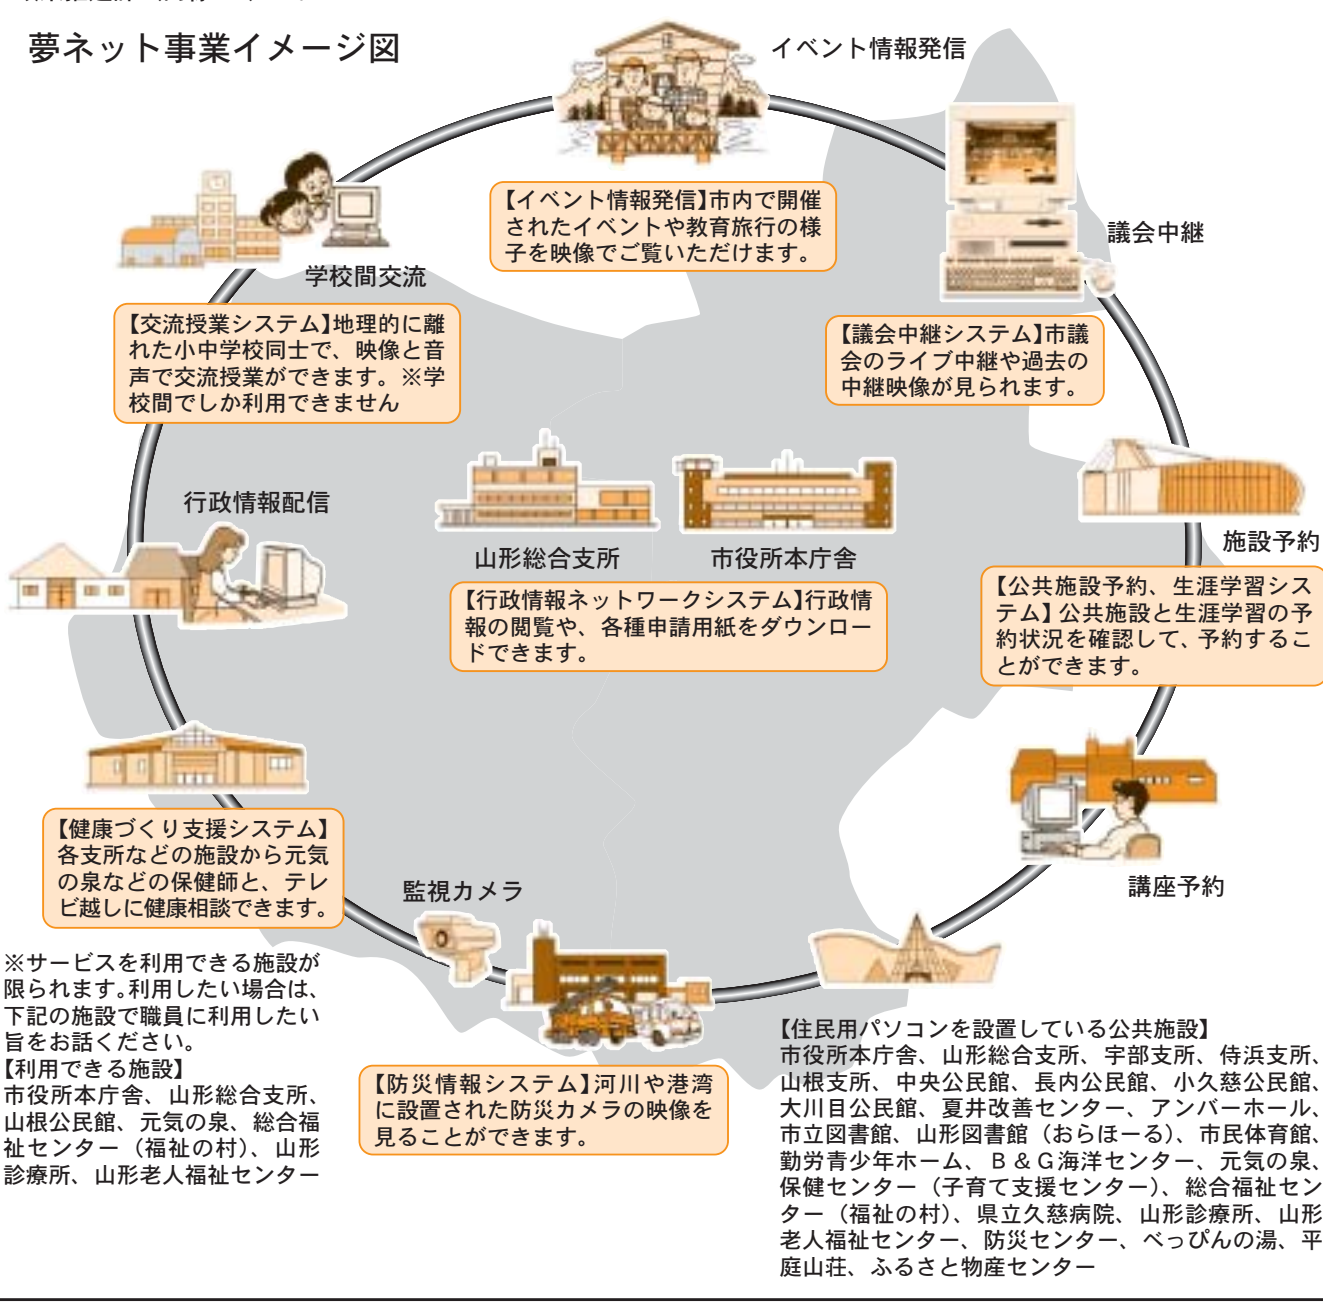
夢ネット事業イメージ図

イベント情報発信

【イベント情報発信】市内で開催されたイベントや教育旅行の様子を映像でご覧いただけます。

議会中継

【議会中継システム】市議会のライブ中継や過去の中継映像が見られます。

学校間交流

【交流授業システム】地理的に離れた小中学校同士で、映像と音声で交流授業ができます。※学校間でしか利用できません

行政情報配信

山形総合支所

市役所本庁舎

【行政情報ネットワークシステム】行政情報の閲覧や、各種申請用紙をダウンロードできます。

施設予約

【公共施設予約、生涯学習システム】公共施設と生涯学習の予約状況を確認して、予約することができます。

【健康づくり支援システム】各支所などの施設から元気の泉などの保健師と、テレビ越しに健康相談できます。

講座予約

監視カメラ

※サービスを利用できる施設が限られます。利用したい場合は、下記の施設で職員に利用したい旨をお話ください。
【利用できる施設】
市役所本庁舎、山形総合支所、山根公民館、元気の泉、総合福祉センター（福祉の村）、山形診療所、山形老人福祉センター

【防災情報システム】河川や港湾に設置された防災カメラの映像を見ることができます。

【住民用パソコンを設置している公共施設】
市役所本庁舎、山形総合支所、宇部支所、侍浜支所、山根支所、中央公民館、長内公民館、小久慈公民館、大川目公民館、夏井改善センター、アンバーホール、市立図書館、山形図書館（おらほーる）、市民体育館、勤労青少年ホーム、B＆G海洋センター、元気の泉、保健センター（子育て支援センター）、総合福祉センター（福祉の村）、県立久慈病院、山形診療所、山形老人福祉センター、防災センター、べっぴんの湯、平庭山荘、ふるさと物産センター